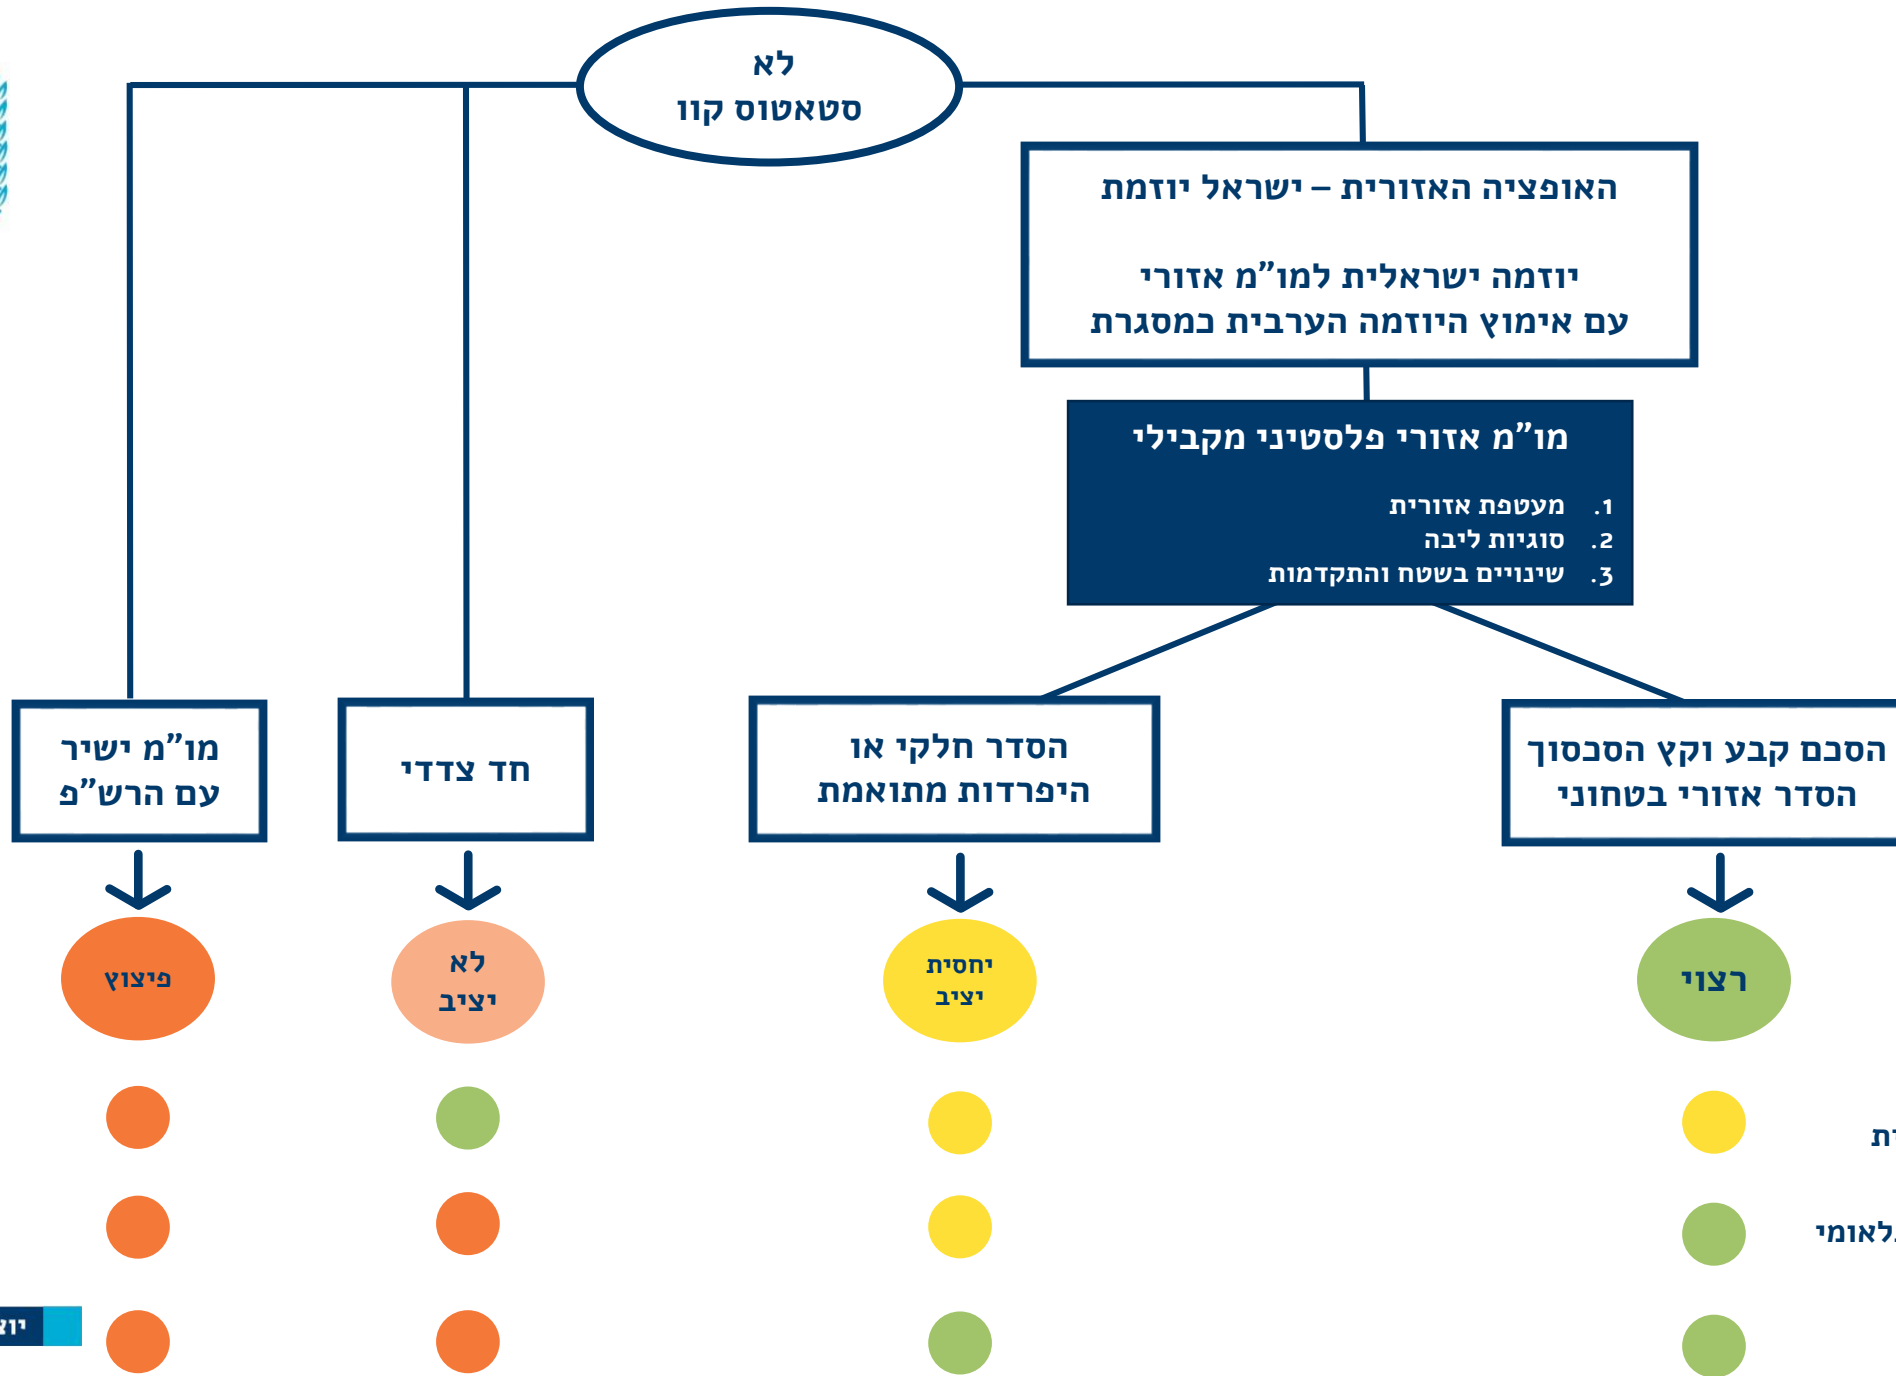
לא
סטאטוס קוו

האופציה האזורית – ישראל יוזמת

יוזמה ישראלית למו"מ אזורי
עם אימוץ היוזמה הערבית במסגרת

מו"מ אזורי פלסטיני מקבילי

1. מעטפת אזורית
2. סוגיות ליבה
3. שינויים בשטח והתקדמות

הסבם קבע וקץ הסכסוך
הסדר אזורי בטחוני

הסדר חלקי או
היפרדות מתואמת

חד צדדי

מו"מ ישיר
עם הרש"פ

רצוי

יחסית
יציב

לא
יציב

פיצוץ

ת

לאומי

יוצ